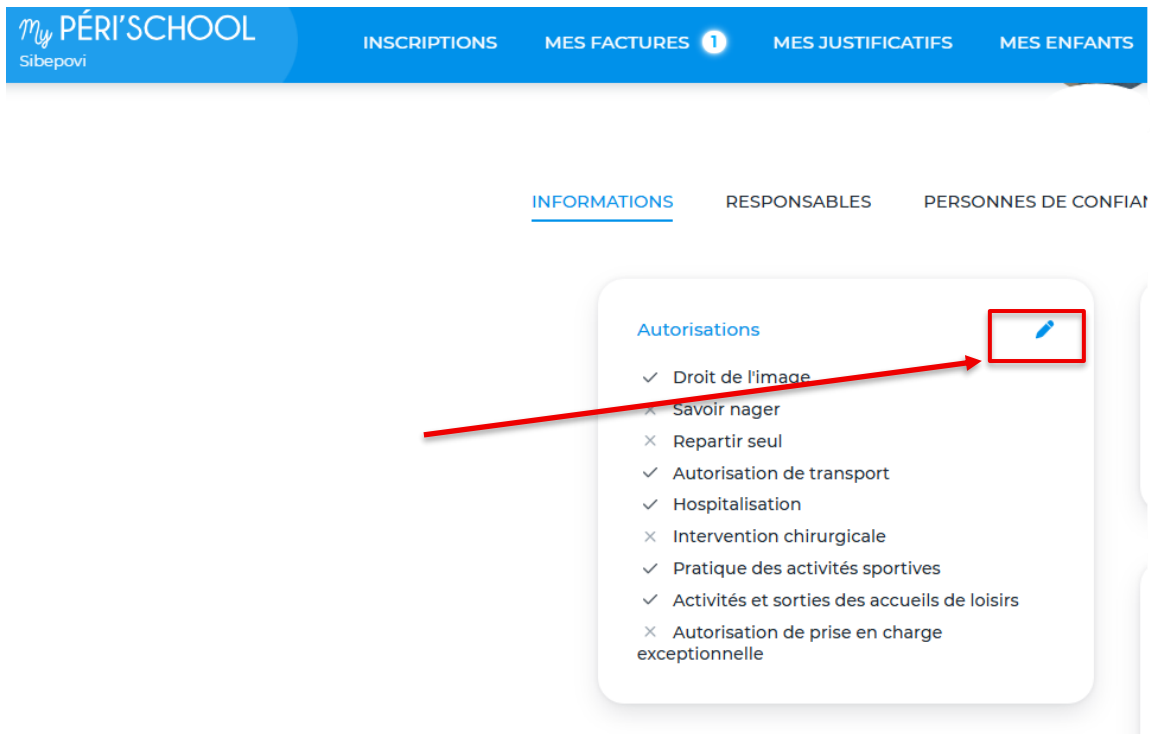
My PÉRI'SCHOOL
Sibepovi

INSCRIPTIONS   MES FACTURES 1   MES JUSTIFICATIFS   MES ENFANTS

INFORMATIONS   RESPONSABLES   PERSONNES DE CONFIAN

Autorisations

✓ Droit de l'image
× Savoir nager
× Repartir seul
✓ Autorisation de transport
✓ Hospitalisation
× Intervention chirurgicale
✓ Pratique des activités sportives
✓ Activités et sorties des accueils de loisirs
× Autorisation de prise en charge exceptionnelle